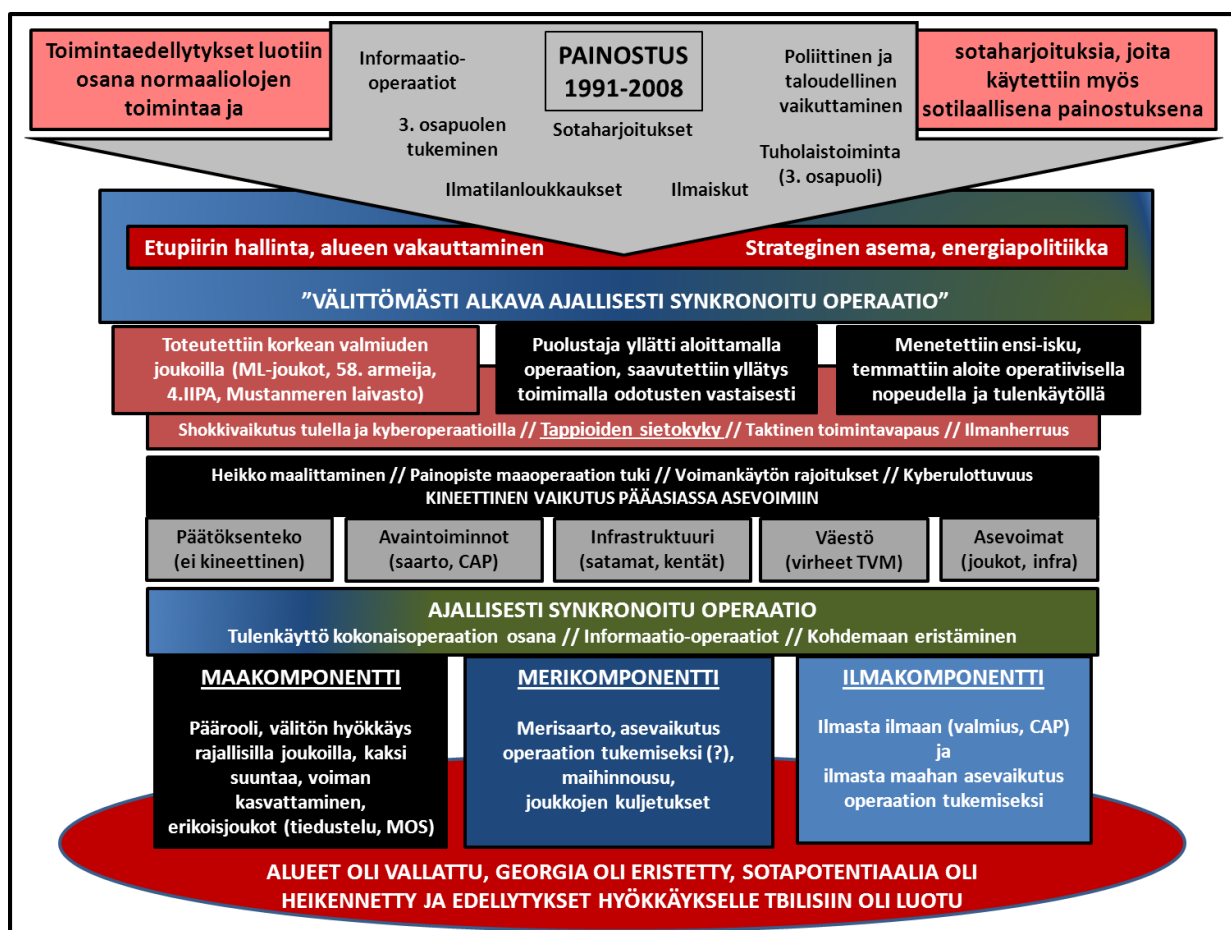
Toimintaedellytykset luotiin osana normaaliolojen toimintaa ja

Informaatio-operaatiot

PAINOSTUS 1991-2008

Poliittinen ja taloudellinen vaikuttaminen

sotaharjoituksia, joita käytettiin myös sotilaallisena painostuksena

3. osapuolen tukeminen

Sotaharjoitukset

Tuholaistoiminta (3. osapuoli)

Ilmatilanloukkaukset

Ilmaiskut

Etupiirin hallinta, alueen vakauttaminen

Strateginen asema, energiapolitiikka

”VÄLITTÖMÄSTI ALKAVA AJALLISESTI SYNKRONOITU OPERAATIO”

Toteutettiin korkean valmiuden joukoilla (ML-joukot, 58. armeija, 4.IIPA, Mustanmeren laivasto)

Puolustaja yllätti aloittamalla operaation, saavutettiin yllätys toimimalla odotusten vastaisesti

Menetettiin ensi-isku, temmattiin aloite operatiivisella nopeudella ja tulenkäytöllä

Shokkivaikutus tulella ja kyberoperaatioilla // Tappioiden sietokyky // Taktinen toimintavapaus // Ilmanherruus

Heikko maalittaminen // Painopiste maaoperaation tuki // Voimankäytön rajoitukset // Kyberulottuvuus
KINEETTINEN VAIKUTUS PÄÄASIASSA ASEVOIMIIN

Päätöksenteko (ei kineettinen)

Avaintoiminnot (saarto, CAP)

Infrastruktuuri (satamat, kentät)

Väestö (virheet TVM)

Asevoimat (joukot, infra)

AJALLISESTI SYNKRONOITU OPERAATIO
Tulenkäyttö kokonaisoperaation osana // Informaatio-operaatiot // Kohdemaan eristäminen

MAAKOMPONENTTI

Päärooli, välitön hyökkäys rajallisilla joukoilla, kaksi suuntaa, voiman kasvattaminen, erikoisjoukot (tiedustelu, MOS)

MERIKOMPONENTTI

Merisaarto, asevaikutus operaation tukemiseksi (?), maihinnousu, joukkojen kuljetukset

ILMAKOMPONENTTI

Ilmasta ilmaan (valmius, CAP) ja ilmasta maahan asevaikutus operaation tukemiseksi

ALUEET OLI VALLATTU, GEORGIA OLI ERISTETTY, SOTAPOTENTIAALIA OLI HEIKENNETTY JA EDELLYTYKSET HYÖKKÄYKSELLE TBILISIIN OLI LUOTU